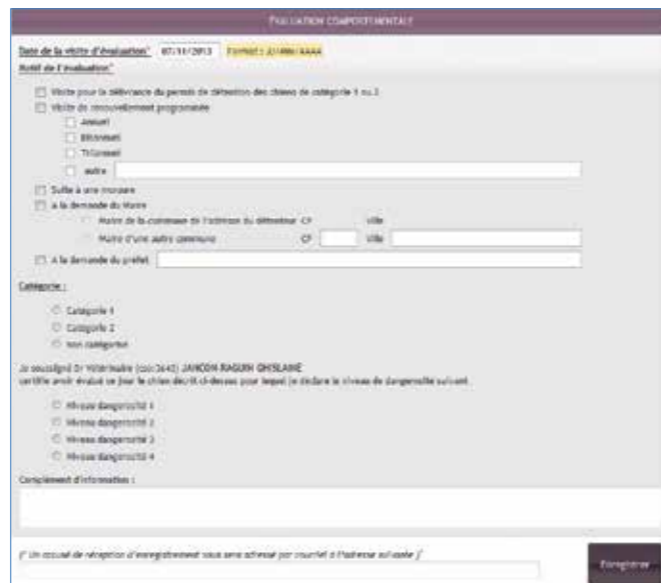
ÉVALUATION COMPORTEMENTALE

Date de la visite d'évaluation* 07/11/2013 Format : JJ/MM/AAAA

Motif de l'évaluation*

Visite pour la délivrance du permis de détention des chiens de catégorie 1 ou 2

Visite de renouvellement programmée

Annuel

Biannuel

Triannuel

autre

Suite à une morsure

A la demande du Maire

Maire de la commune de l'adresse du détenteur CP Ville

Maire d'une autre commune CP Ville

A la demande du préfet

Catégorie :

Catégorie 1

Catégorie 2

Non catégorisé

Je soussigné Dr Vétérinaire (ord:2642) JANCON-RAGUIN GHISLAINE certifie avoir évalué ce jour le chien décrit ci-dessus pour lequel je déclare le niveau de dangerosité suivant.

Niveau dangerosité 1

Niveau dangerosité 2

Niveau dangerosité 3

Niveau dangerosité 4

Complément d'information :

[* Un accusé de réception d'enregistrement vous sera adressé par courriel à l'adresse suivante ]*

Enregistrer